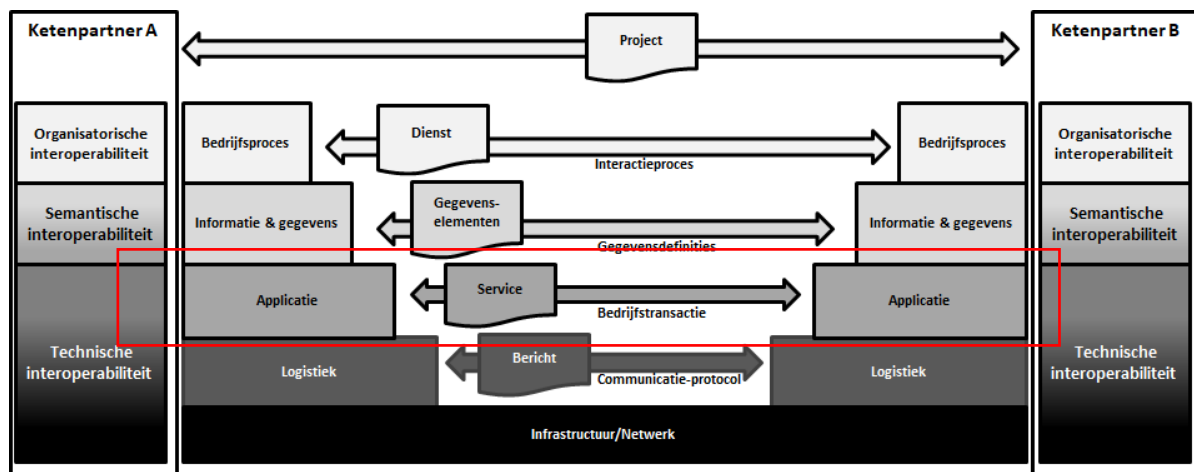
Ketenpartner A

Organisatorische interoperabiliteit

Semantische interoperabiliteit

Technische interoperabiliteit

Project

Bedrijfsproces

Dienst

Interactieproces

Bedrijfsproces

Informatie & gegevens

Gegevens-elementen

Gegevensdefinities

Informatie & gegevens

Applicatie

Service

Bedrijfstransactie

Applicatie

Logistiek

Bericht

Communicatie-protocol

Logistiek

Infrastructuur/Netwerk

Ketenpartner B

Organisatorische interoperabiliteit

Semantische interoperabiliteit

Technische interoperabiliteit